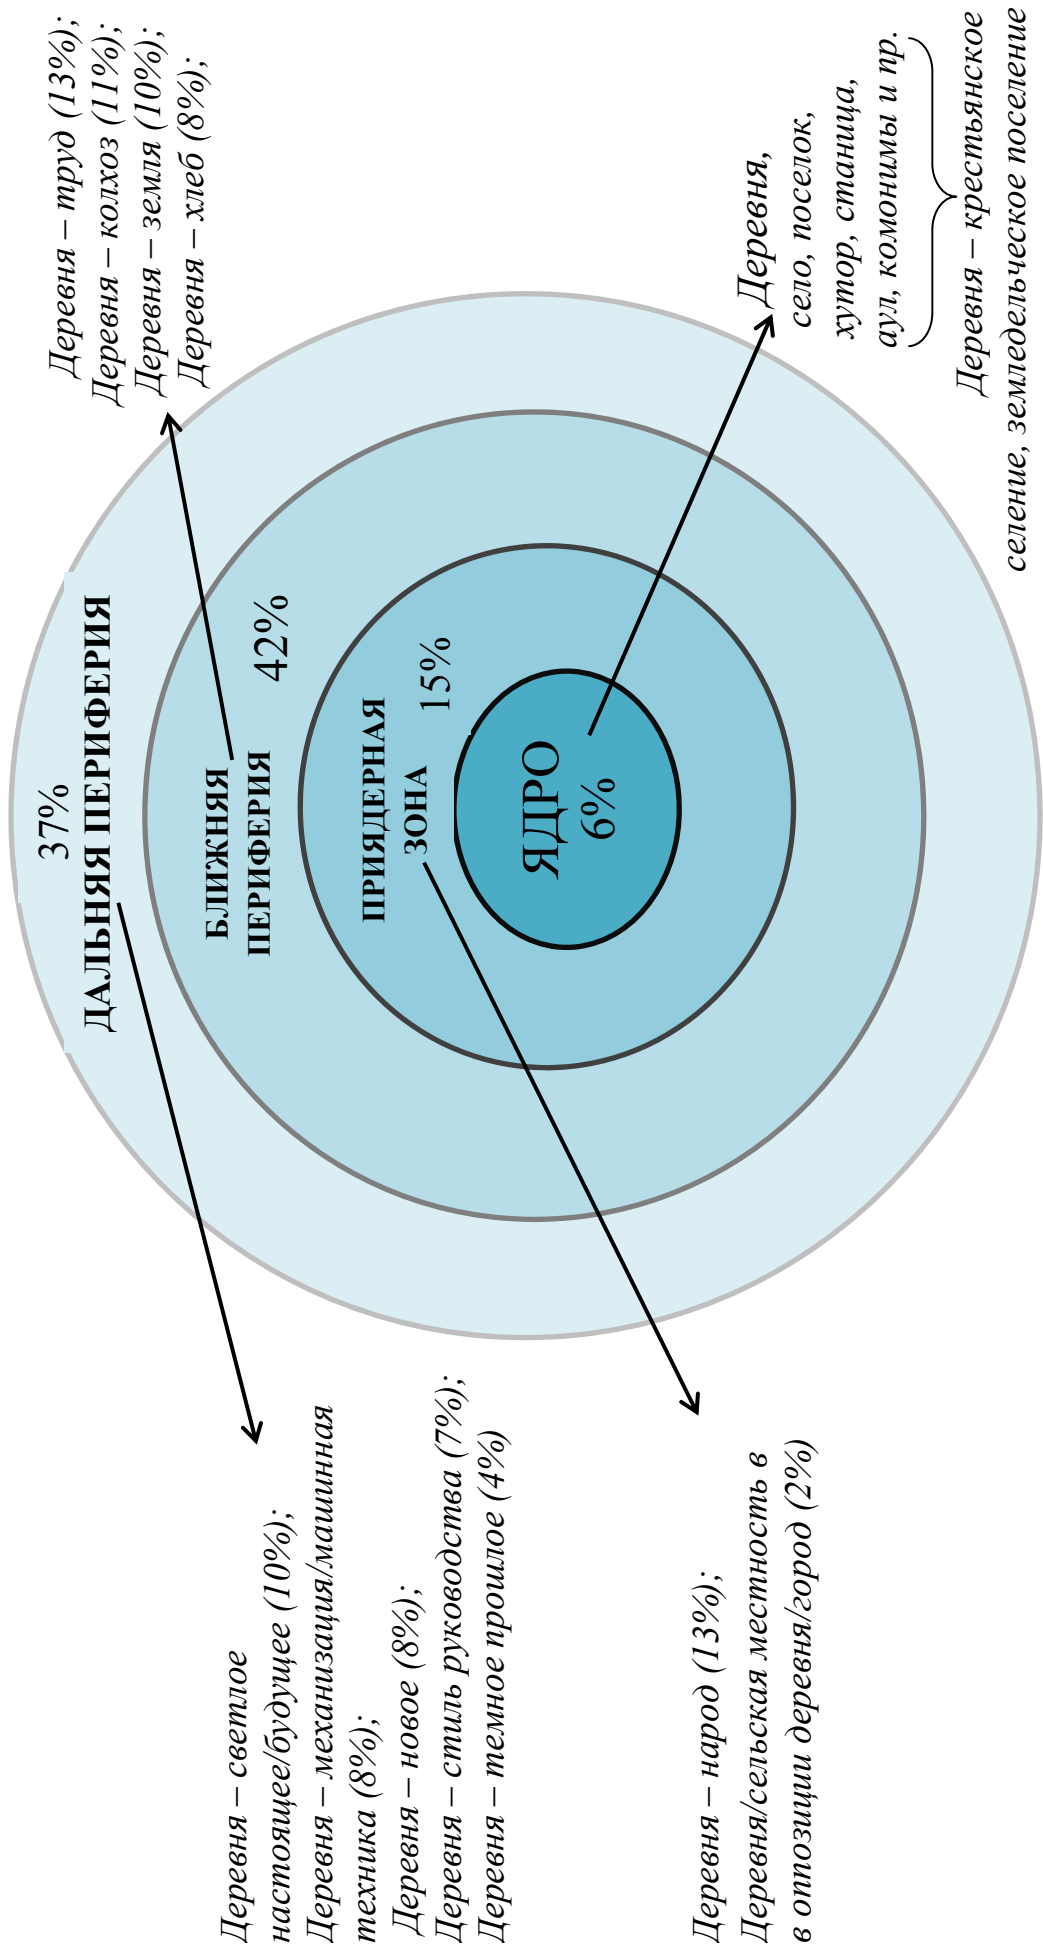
Деревня – труд (13%);
Деревня – колхоз (11%);
Деревня – земля (10%);
Деревня – хлеб (8%);

Деревня,
село, поселок,
хутор, станица,
аул, комонимы и пр.

Деревня – крестьянское
селение, земледельческое поселение

37%
ДАЛЬНЯЯ ПЕРИФЕРИЯ

42%
БЛИЖНЯЯ
ПЕРИФЕРИЯ

15%
ПРИЯДЕРНАЯ
ЗОНА

ЯДРО
6%

Деревня – светлое
настоящее/будущее (10%);
Деревня – механизация/машинная
техника (8%);
Деревня – новое (8%);
Деревня – стиль руководства (7%);
Деревня – темное прошлое (4%)

Деревня – народ (13%);
Деревня/сельская местность в
в оппозиции деревня/город (2%)